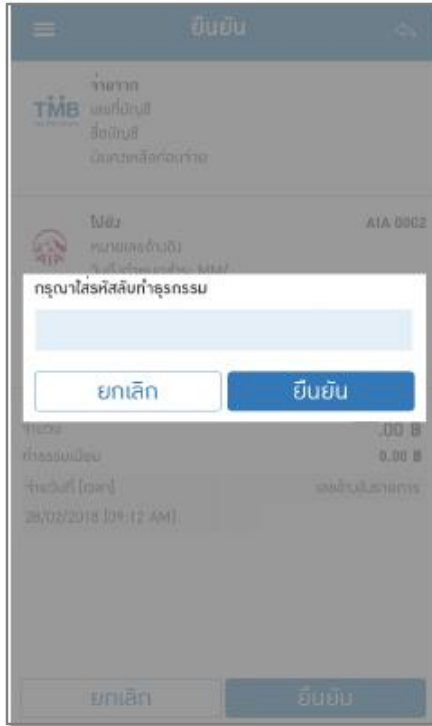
ยืนยัน

จ่ายจาก
TMB
เลขที่บัญชี
ชื่อบัญชี
ยอดเงินคงเหลือก่อนจ่าย

ไปยัง
AIA 0002
AIA
หมายเลขอ้างอิง
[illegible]

กรุณาใส่รหัสลับทำธุรกรรม

ยกเลิก
ยืนยัน

จำนวน
.00 ฿
ค่าธรรมเนียม
0.00 ฿
จ่ายวันที่ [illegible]
เลขอ้างอิงรายการ
28/02/2018 [09:12 AM]

ยกเลิก
ยืนยัน